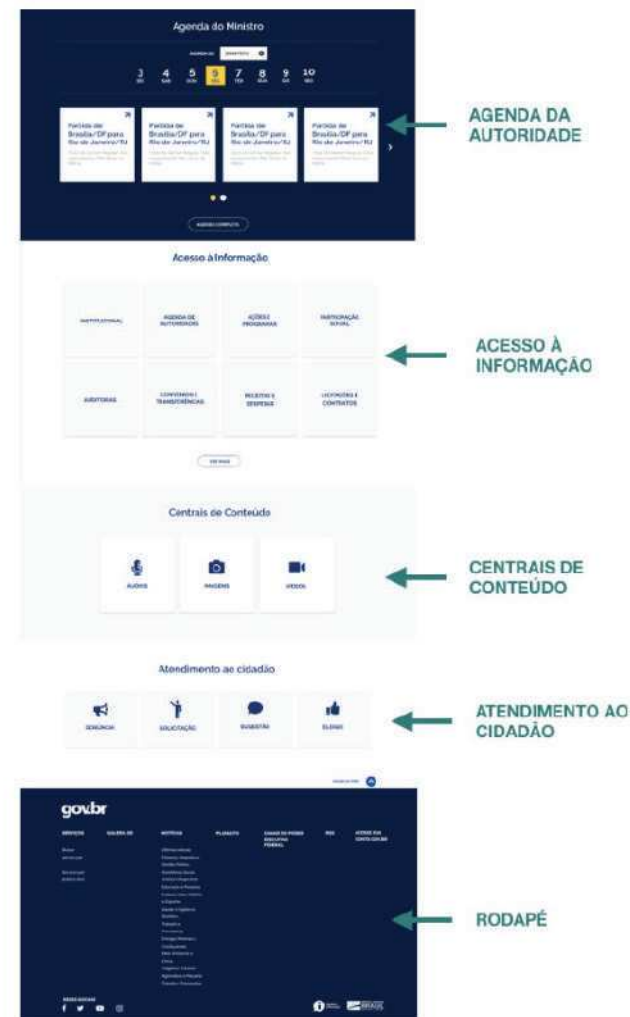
Agenda do Ministro

3 4 5 6 7 8 9 10

Partida de Brasília/DF para Rio de Janeiro/RJ

Partida de Brasília/DF para Rio de Janeiro/RJ

Partida de Brasília/DF para Rio de Janeiro/RJ

Partida de Brasília/DF para Rio de Janeiro/RJ

AGENDA COMPLETA

AGENDA DA AUTORIDADE

Acesso à Informação

INSTITUCIONAL

AGENDA DE AUTORIDADES

AÇÕES E PROGRAMAS

PARTICIPAÇÃO SOCIAL

AUDITORIAS

CONVÊNIOS E TRANSFERÊNCIAS

RECEITAS E DESPESAS

LICITAÇÕES E CONTRATOS

VER MAIS

ACESSO À INFORMAÇÃO

Centrais de Conteúdo

ÁUDIOS

IMAGENS

VÍDEOS

CENTRAIS DE CONTEÚDO

Atendimento ao cidadão

DENÚNCIA

SOLICITAÇÃO

SUGESTÃO

ELOGIO

ATENDIMENTO AO CIDADÃO

gov.br

SERVIÇOS

GALERIA DE

NOTÍCIAS

PLANALTO

CANAIS DO PODER EXECUTIVO FEDERAL

RSS

ACESSE SUA CONTA GOV.BR

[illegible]

REDES SOCIAIS

RODAPÉ